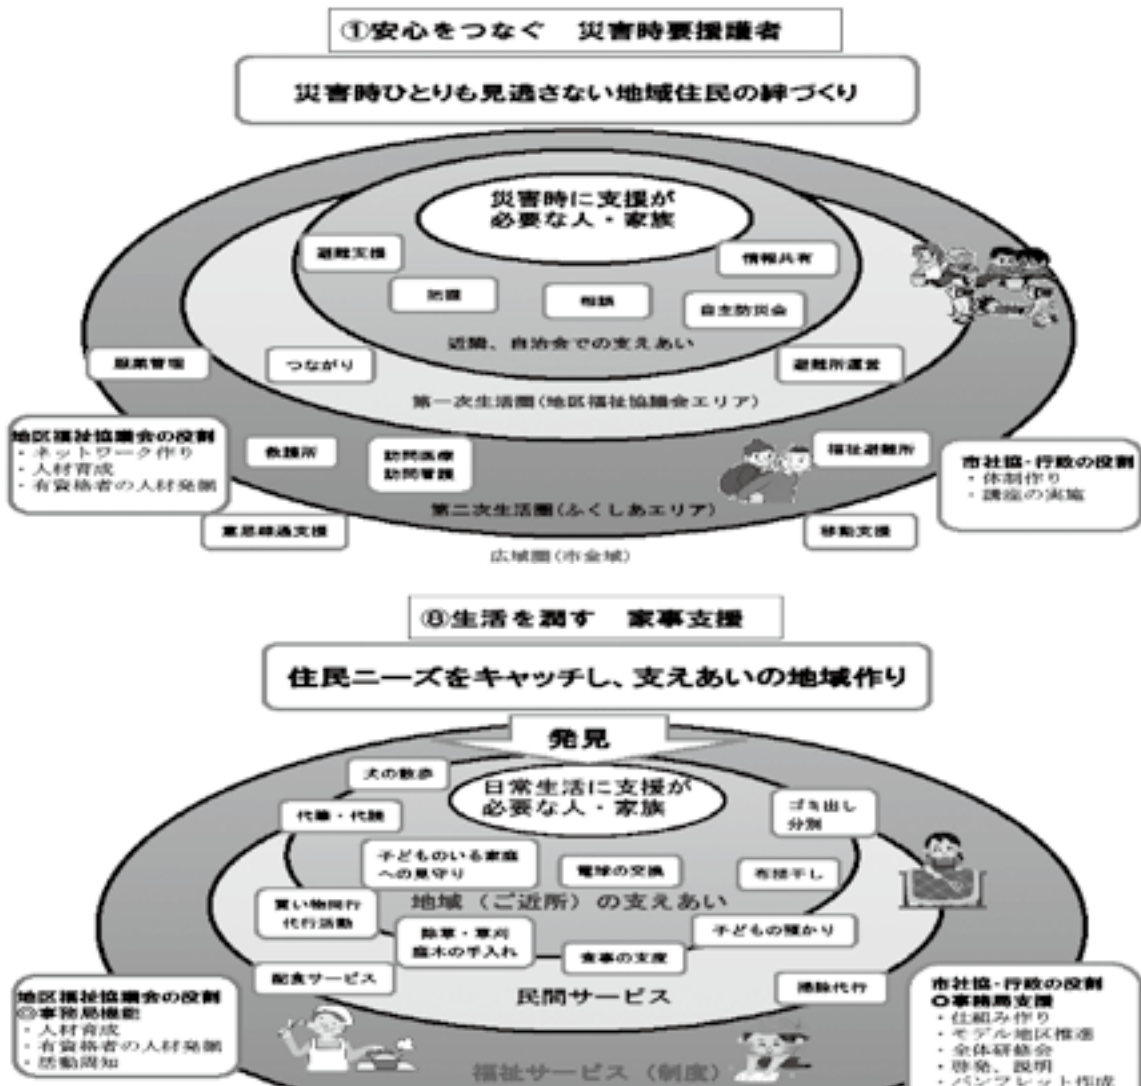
①安心をつなぐ　災害時要援護者

災害時ひとりも見逃さない地域住民の絆づくり

災害時に支援が必要な人・家族

避難支援

情報共有

防災

相談

自主防災会

近隣、自治会での支えあい

服薬管理

つながり

避難所運営

第一次生活圏（地区福祉協議会エリア）

地区福祉協議会の役割
・ネットワーク作り
・人材育成
・有資格者の人材発掘

救護所

訪問医療
訪問看護

福祉避難所

市社協・行政の役割
・体制作り
・講座の実施

第二次生活圏（ふくしあエリア）

意思疎通支援

移動支援

広域圏（市全域）

⑧生活を潤す　家事支援

住民ニーズをキャッチし、支えあいの地域作り

発見

犬の散歩

日常生活に支援が必要な人・家族

代筆・代読

ゴミ出し
分別

子どものいる家庭への見守り

電球の交換

布団干し

地域（ご近所）の支えあい

買い物同行
代行活動

除草・草刈
庭木の手入れ

子どもの預かり

食事の支度

配食サービス

民間サービス

掃除代行

地区福祉協議会の役割
◎事務局機能
・人材育成
・有資格者の人材発掘
・活動周知

市社協・行政の役割
○事務局支援
・仕組み作り
・モデル地区推進
・全体研修会
・啓発、説明
・パンフレット作成

福祉サービス（制度）